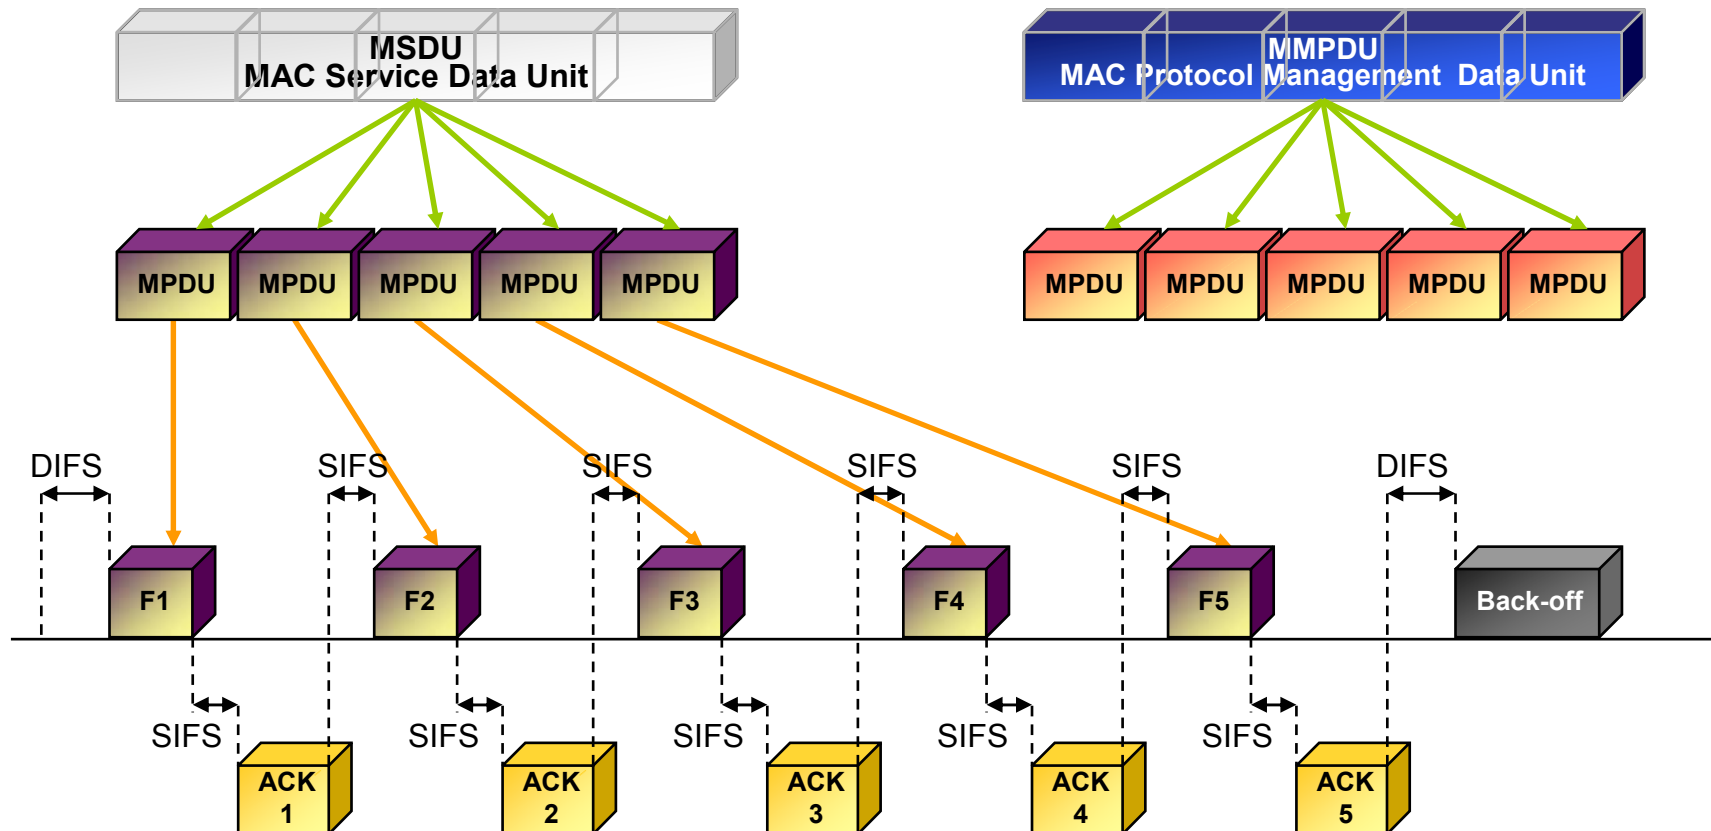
MSDU
MAC Service Data Unit

MMPDU
MAC Protocol Management Data Unit

MPDU MPDU MPDU MPDU MPDU

MPDU MPDU MPDU MPDU MPDU

DIFS SIFS SIFS SIFS SIFS DIFS

F1 F2 F3 F4 F5 Back-off

SIFS SIFS SIFS SIFS SIFS

ACK 1 ACK 2 ACK 3 ACK 4 ACK 5